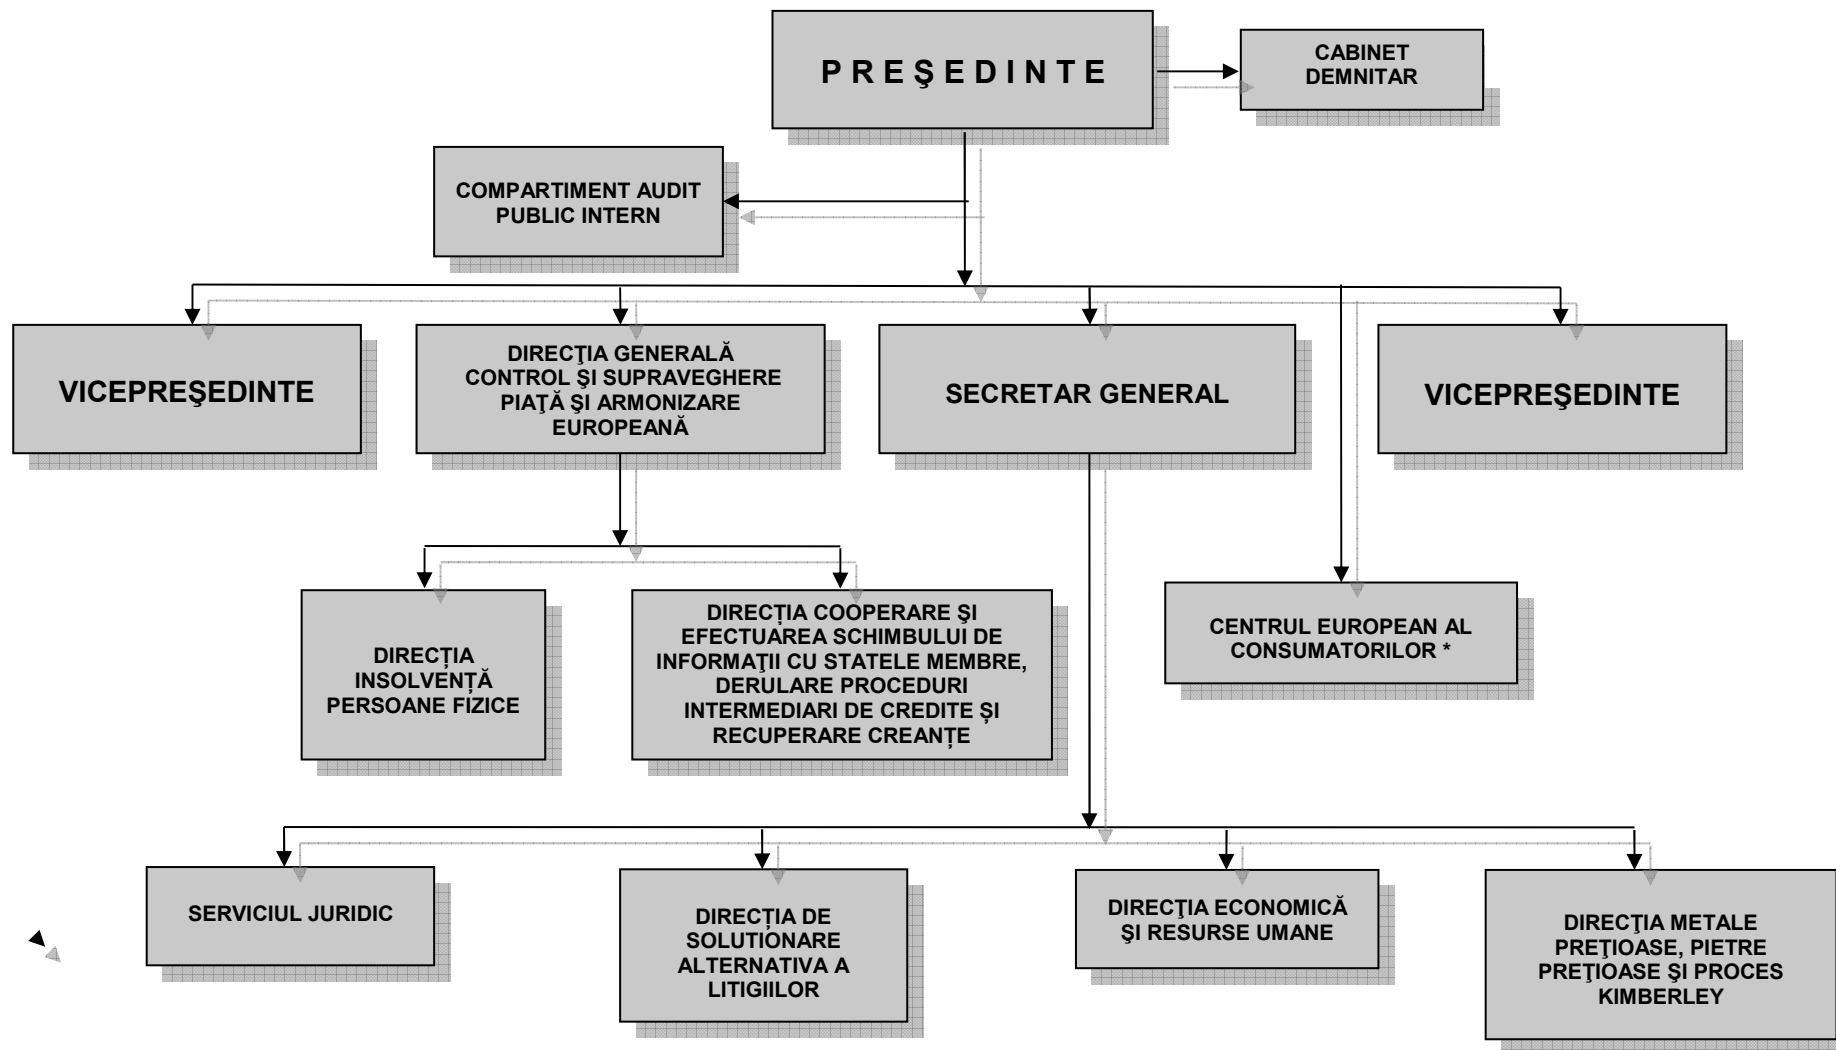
P R E Ş E D I N T E

CABINET DEMNITAR

COMPARTIMENT AUDIT PUBLIC INTERN

VICEPREŞEDINTE

DIRECŢIA GENERALĂ CONTROL ŞI SUPRAVEGHERE PIAŢĂ ŞI ARMONIZARE EUROPEANĂ

SECRETAR GENERAL

VICEPREŞEDINTE

DIRECŢIA INSOLVENȚĂ PERSOANE FIZICE

DIRECŢIA COOPERARE ŞI EFECTUAREA SCHIMBULUI DE INFORMAŢII CU STATELE MEMBRE, DERULARE PROCEDURI INTERMEDIARI DE CREDITE ŞI RECUPERARE CREANȚE

CENTRUL EUROPEAN AL CONSUMATORILOR *

SERVICIUL JURIDIC

DIRECȚIA DE SOLUTIONARE ALTERNATIVA A LITIGIILOR

DIRECŢIA ECONOMICĂ ŞI RESURSE UMANE

DIRECŢIA METALE PREŢIOASE, PIETRE PREŢIOASE ŞI PROCES KIMBERLEY